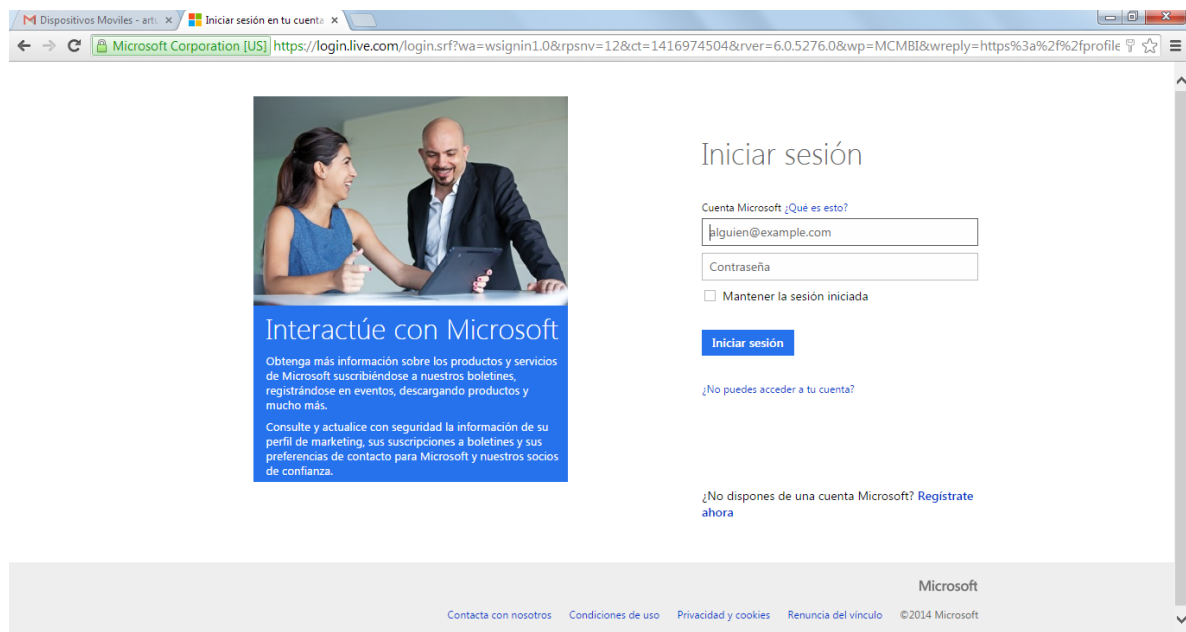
Dispositivos Moviles - artı ×
Iniciar sesión en tu cuenta ×

Microsoft Corporation [US] https://login.live.com/login.srf?wa=wsignin1.0&rpsnv=12&ct=1416974504&rver=6.0.5276.0&wp=MCMBI&wreply=https%3a%2f%2fprofile

Interactúe con Microsoft

Obtenga más información sobre los productos y servicios de Microsoft suscribiéndose a nuestros boletines, registrándose en eventos, descargando productos y mucho más.

Consulte y actualice con seguridad la información de su perfil de marketing, sus suscripciones a boletines y sus preferencias de contacto para Microsoft y nuestros socios de confianza.

Iniciar sesión

Cuenta Microsoft ¿Qué es esto?

alguien@example.com

Contraseña

Mantener la sesión iniciada

Iniciar sesión

¿No puedes acceder a tu cuenta?

¿No dispones de una cuenta Microsoft? Regístrate ahora

Microsoft

Contacta con nosotros Condiciones de uso Privacidad y cookies Renuncia del vínculo ©2014 Microsoft